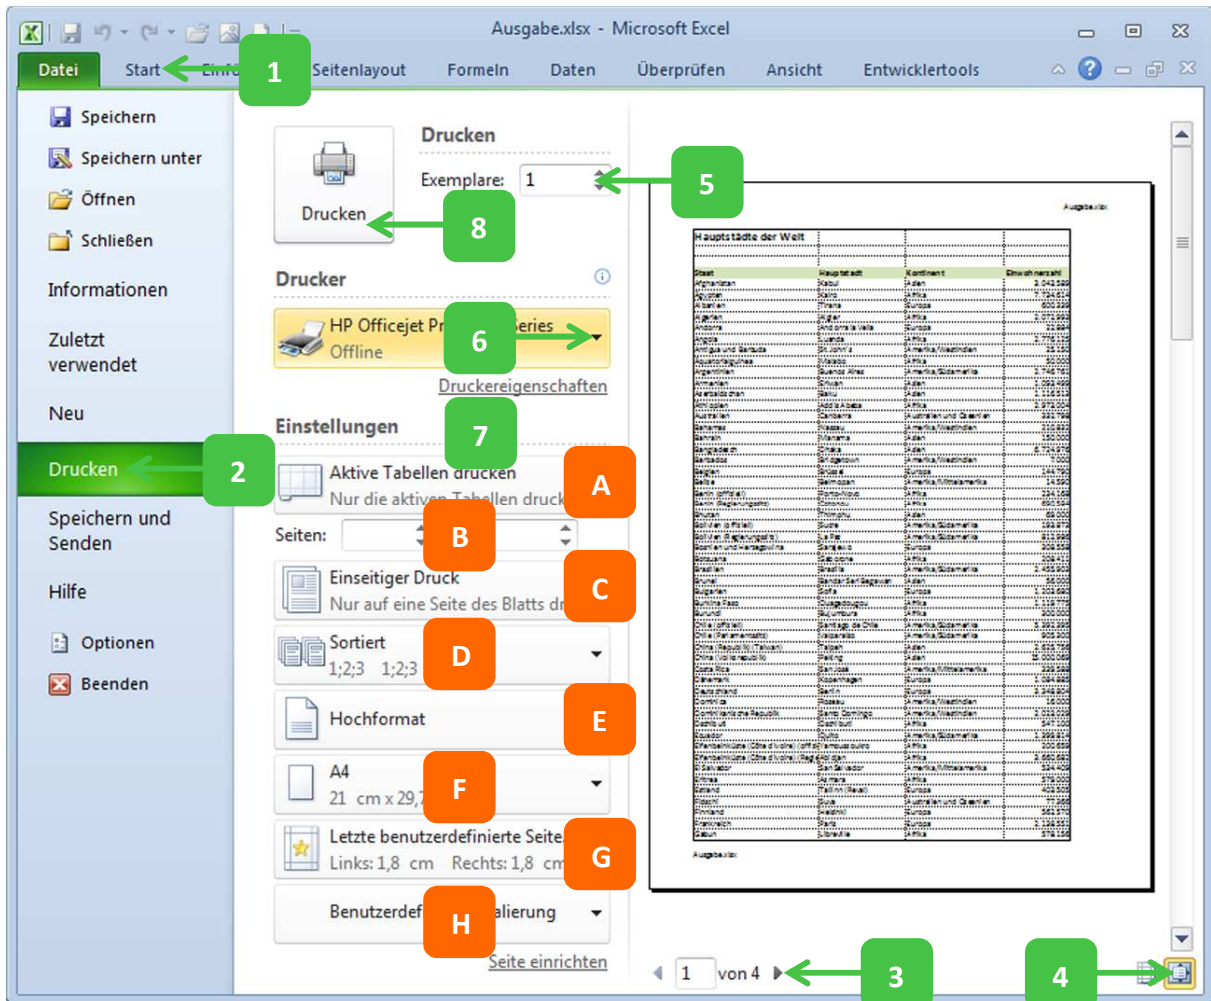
Ausgabe.xlsx - Microsoft Excel

Datei
Start
Einfü
1
Seitenlayout
Formeln
Daten
Überprüfen
Ansicht
Entwicklertools

Speichern
Speichern unter
Öffnen
Schließen
Informationen
Zuletzt verwendet
Neu
Drucken
2
Speichern und Senden
Hilfe
Optionen
Beenden

Drucken
8
Drucken
Exemplare: 1
5

Drucker
HP Officejet Pr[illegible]eries
Offline
6
Druckereigenschaften

Einstellungen
7
Aktive Tabellen drucken
Nur die aktiven Tabellen druck
A
Seiten:
B
Einseitiger Druck
Nur auf eine Seite des Blatts dr
C
Sortiert
1;2;3 1;2;3
D
Hochformat
E
A4
21 cm x 29,7
F
Letzte benutzerdefinierte Seite
Links: 1,8 cm Rechts: 1,8 cm
G
Benutzerdef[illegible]alierung
H
Seite einrichten

Ausgabe.xlsx
Hauptstädte der Welt
Staat
Hauptstadt
Kontinent
Einwohnerzahl
Ausgabe.xlsx

1 von 4
3
4